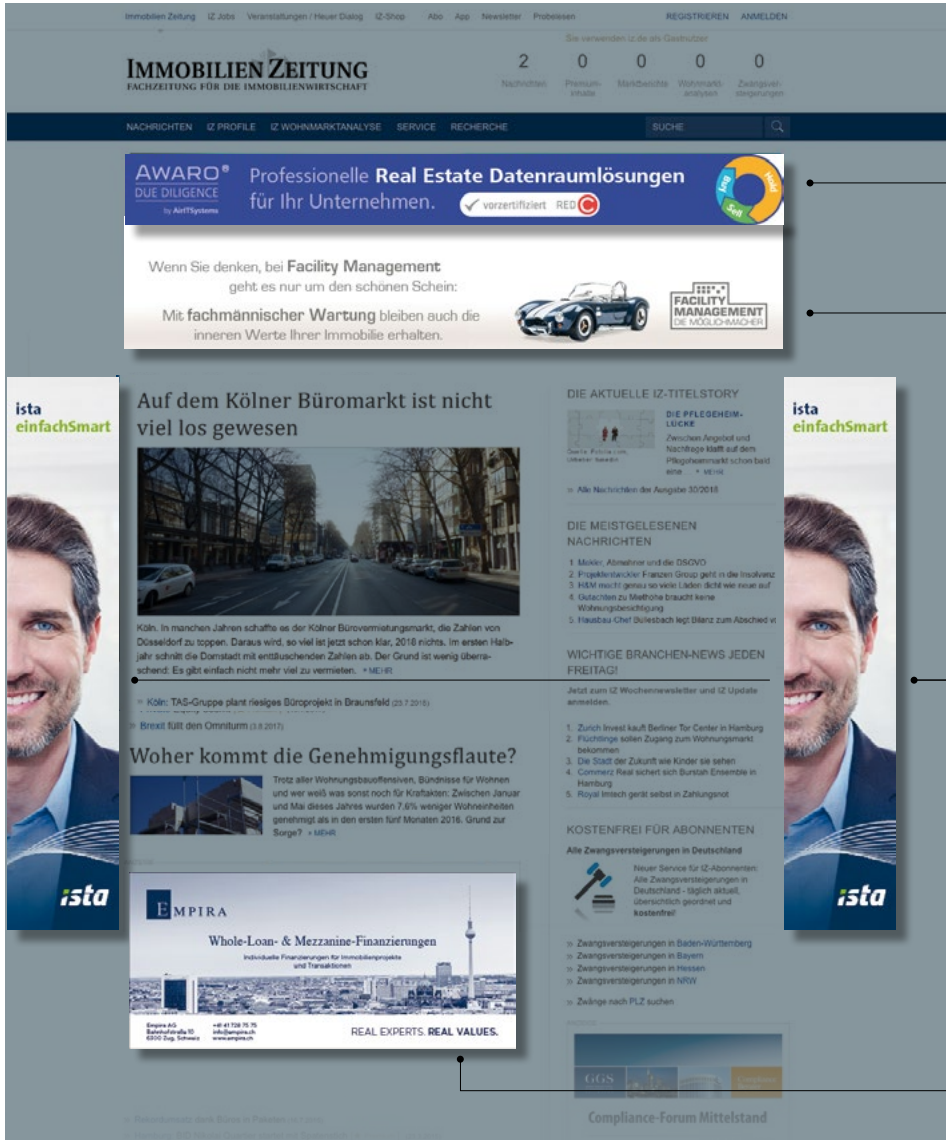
Immobilien Zeitung IZ Jobs Veranstaltungen / Heuer Dialog IZ-Shop Abo App Newsletter Probelesen REGISTRIEREN ANMELDEN

IMMOBILIEN ZEITUNG
FACHZEITUNG FÜR DIE IMMOBILIENWIRTSCHAFT

Sie verwenden iz.de als Gastnutzer

2 Nachrichten 0 Premium-Inhalte 0 Marktberichte 0 Wohnmarktanalysen 0 Zwangsversteigerungen

NACHRICHTEN IZ PROFILE IZ WOHNMARKTANALYSE SERVICE RECHERCHE SUCHE

AWARO® DUE DILIGENCE by AirITSystems
Professionelle Real Estate Datenraumlösungen für Ihr Unternehmen.
vorzertifiziert RED
Buy Hold Sell

Wenn Sie denken, bei Facility Management geht es nur um den schönen Schein:
Mit fachmännischer Wartung bleiben auch die inneren Werte Ihrer Immobilie erhalten.
FACILITY MANAGEMENT DIE MÖGLICHMACHER

ista einfachSmart

ista

Auf dem Kölner Büromarkt ist nicht viel los gewesen

Köln. In manchen Jahren schaffte es der Kölner Bürovermietungsmarkt, die Zahlen von Düsseldorf zu toppen. Daraus wird, so viel ist jetzt schon klar, 2018 nichts. Im ersten Halbjahr schnitt die Domstadt mit enttäuschenden Zahlen ab. Der Grund ist wenig überraschend: Es gibt einfach nicht mehr viel zu vermieten. » MEHR

» Köln: TAS-Gruppe plant riesiges Büroprojekt in Braunsfeld (23.7.2018)
» Brexit füllt den Omniturm (3.8.2017)

Woher kommt die Genehmigungsflaute?

Trotz aller Wohnungsbauoffensiven, Bündnisse für Wohnen und wer weiß was sonst noch für Kraftakten: Zwischen Januar und Mai dieses Jahres wurden 7,6% weniger Wohneinheiten genehmigt als in den ersten fünf Monaten 2016. Grund zur Sorge? » MEHR

EMPIRA
Whole-Loan- & Mezzanine-Finanzierungen
Individuelle Finanzierungen für Immobilienprojekte und Transaktionen
Empira AG Bahnhofstraße 10 6300 Zug, Schweiz
+41 41 728 75 75 info@empira.ch www.empira.ch
REAL EXPERTS. REAL VALUES.

DIE AKTUELLE IZ-TITELSTORY
DIE PFLEGEHEIM-LÜCKE
Zwischen Angebot und Nachfrage klafft auf dem Pflegeheimmarkt schon bald eine ... » MEHR
» Alle Nachrichten der Ausgabe 30/2018

DIE MEISTGELESENEN NACHRICHTEN
1. Makler, Abmahner und die DSGVO
2. Projektentwickler Franzen Group geht in die Insolvenz
3. H&M macht genau so viele Läden dicht wie neue auf
4. Gutachten zu Methode braucht keine Wohnungsbesichtigung
5. Hausbau-Chef Bullesbach legt Bilanz zum Abschied vi

WICHTIGE BRANCHEN-NEWS JEDEN FREITAG!
Jetzt zum IZ Wochennewsletter und IZ Update anmelden.
1. Zurich Invest kauft Berliner Tor Center in Hamburg
2. Flüchtlinge sollen Zugang zum Wohnungsmarkt bekommen
3. Die Stadt der Zukunft wie Kinder sie sehen
4. Commerz Real sichert sich Burstah Ensemble in Hamburg
5. Royal Imtech gerät selbst in Zahlungsnot

KOSTENFREI FÜR ABONNENTEN
Alle Zwangsversteigerungen in Deutschland
Neuer Service für IZ-Abonnenten: Alle Zwangsversteigerungen in Deutschland - täglich aktuell, übersichtlich geordnet und kostenfrei!
» Zwangsversteigerungen in Baden-Württemberg
» Zwangsversteigerungen in Bayern
» Zwangsversteigerungen in Hessen
» Zwangsversteigerungen in NRW
» Zwänge nach PLZ suchen

GGS
Compliance-Forum Mittelstand